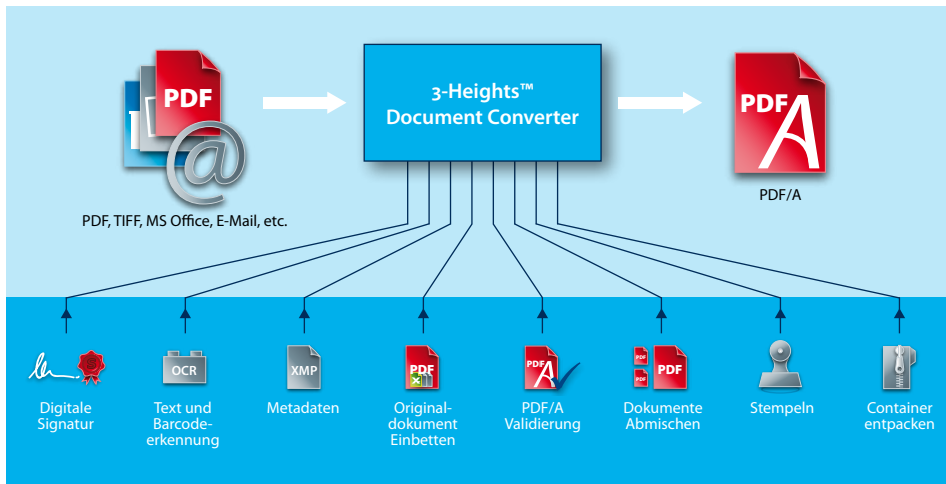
PDF

PDF, TIFF, MS Office, E-Mail, etc.

3-Heights™ Document Converter

PDF

PDF/A

Digitale Signatur

OCR

Text und Barcodeerkennung

XMP

Metadaten

PDF

Originaldokument Einbetten

PDF

PDF/A Validierung

PDF PDF PDF

Dokumente Abmischen

Stempeln

Container entpacken